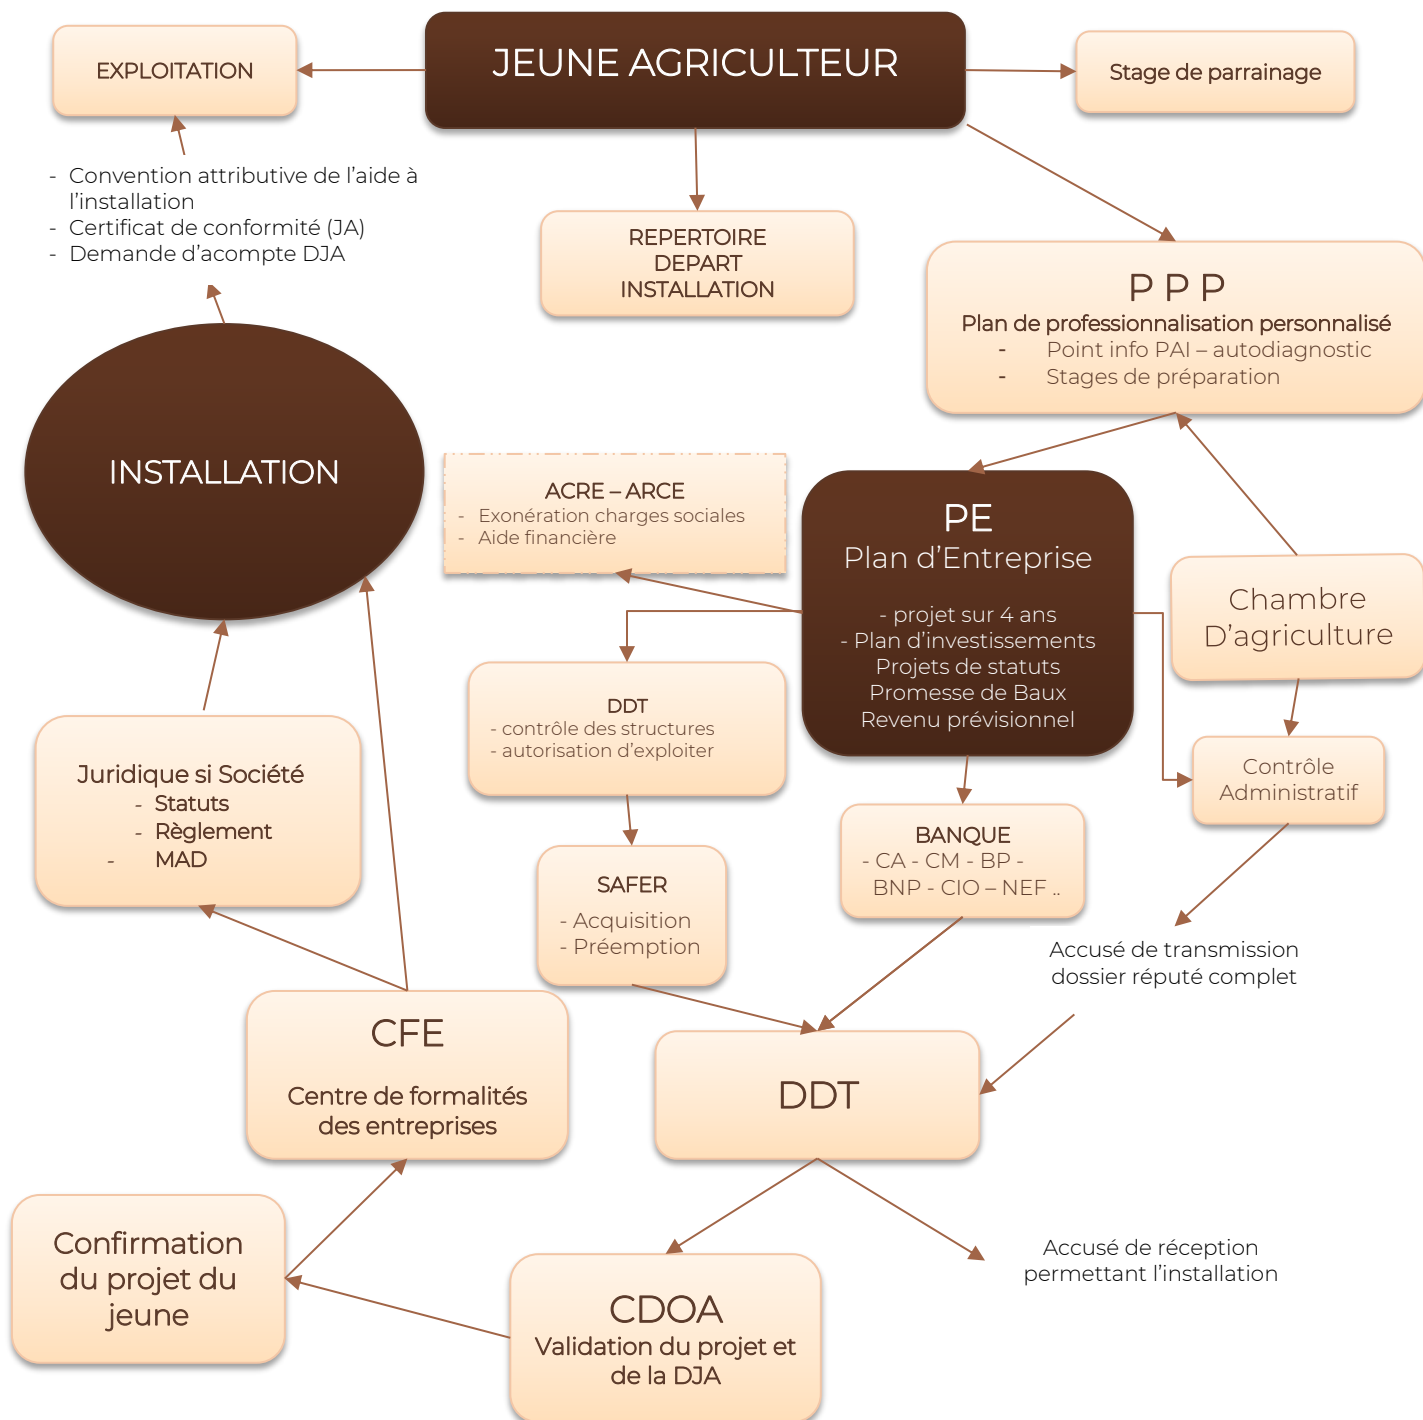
JEUNE AGRICULTEUR

EXPLOITATION

Stage de parrainage

- Convention attributive de l'aide à l'installation
- Certificat de conformité (JA)
- Demande d'acompte DJA

REPERTOIRE DEPART INSTALLATION

P P P
Plan de professionnalisation personnalisé
- Point info PAI – autodiagnostic
- Stages de préparation

INSTALLATION

ACRE – ARCE
- Exonération charges sociales
- Aide financière

PE
Plan d'Entreprise
- projet sur 4 ans
- Plan d'investissements
Projets de statuts
Promesse de Baux
Revenu prévisionnel

Chambre D'agriculture

DDT
- contrôle des structures
- autorisation d'exploiter

Contrôle Administratif

Juridique si Société
- Statuts
- Règlement
- MAD

BANQUE
- CA - CM - BP - BNP - CIO – NEF ..

SAFER
- Acquisition
- Préemption

Accusé de transmission dossier réputé complet

CFE
Centre de formalités des entreprises

DDT

Confirmation du projet du jeune

CDOA
Validation du projet et de la DJA

Accusé de réception permettant l'installation